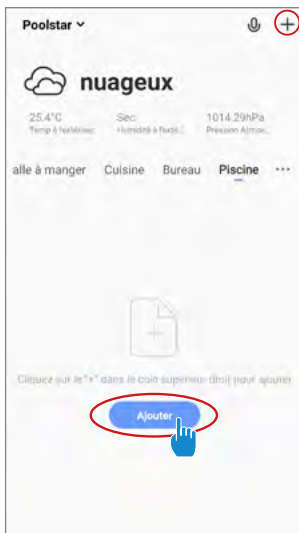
Poolstar

nuageux

25.4°C
Temp à l'extérieur

Sec
Humidité à l'exté...

1014.29hPa
Pression Atmos...

alle à manger Cuisine Bureau Piscine ···

Cliquez sur le "+" dans le coin supérieur droit pour ajouter

Ajouter